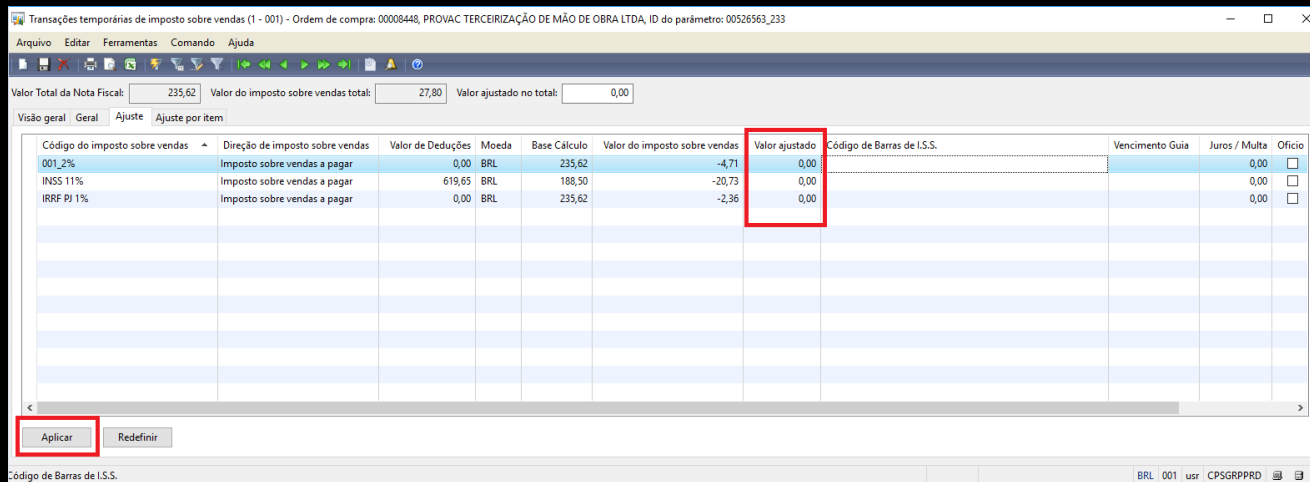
Transações temporárias de imposto sobre vendas (1 - 001) - Ordem de compra: 00008448, PROVAC TERCEIRIZAÇÃO DE MÃO DE OBRA LTDA, ID do parâmetro: 00526563_233

Arquivo Editar Ferramentas Comando Ajuda

Valor Total da Nota Fiscal: 235,62 Valor do imposto sobre vendas total: 27,80 Valor ajustado no total: 0,00

Visão geral Geral Ajuste Ajuste por item

| Código do imposto sobre vendas | Direção de imposto sobre vendas | Valor de Deduções | Moeda | Base Cálculo | Valor do imposto sobre vendas | Valor ajustado | Código de Barras de I.S.S. | Vencimento Guia | Juros / Multa | Ofício |
|---|---|---|---|---|---|---|---|---|---|---|
| 001_2% | Imposto sobre vendas a pagar | 0,00 | BRL | 235,62 | -4,71 | 0,00 | | | 0,00 | ☐ |
| INSS 11% | Imposto sobre vendas a pagar | 619,65 | BRL | 188,50 | -20,73 | 0,00 | | | 0,00 | ☐ |
| IRRF PJ 1% | Imposto sobre vendas a pagar | 0,00 | BRL | 235,62 | -2,36 | 0,00 | | | 0,00 | ☐ |

Aplicar Redefinir

Código de Barras de I.S.S.

BRL 001 usr CPSGRPPRD